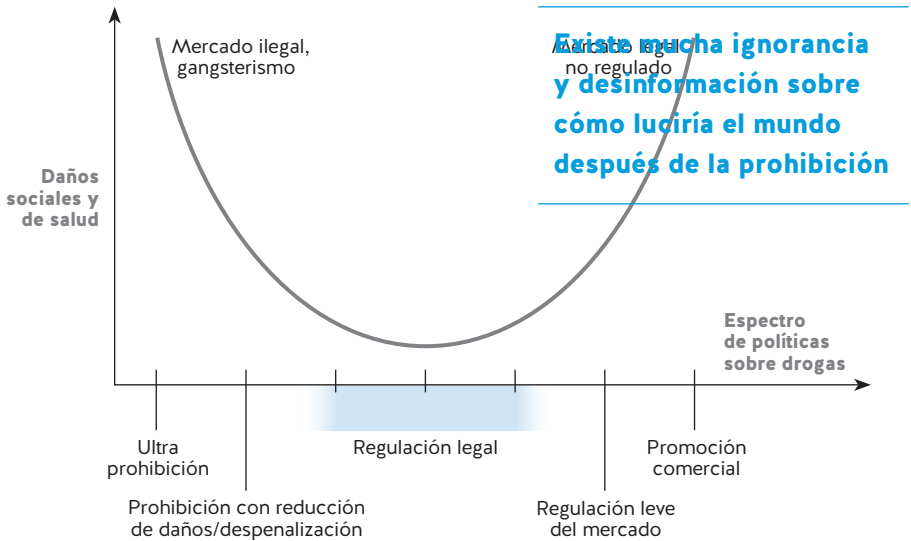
Mercado ilegal, gangsterismo

Mercado legal no regulado

Existe mucha ignorancia y desinformación sobre cómo luciría el mundo después de la prohibición

Daños sociales y de salud

Espectro de políticas sobre drogas

Ultra prohibición

Prohibición con reducción de daños/despenalización

Regulación legal

Regulación leve del mercado

Promoción comercial